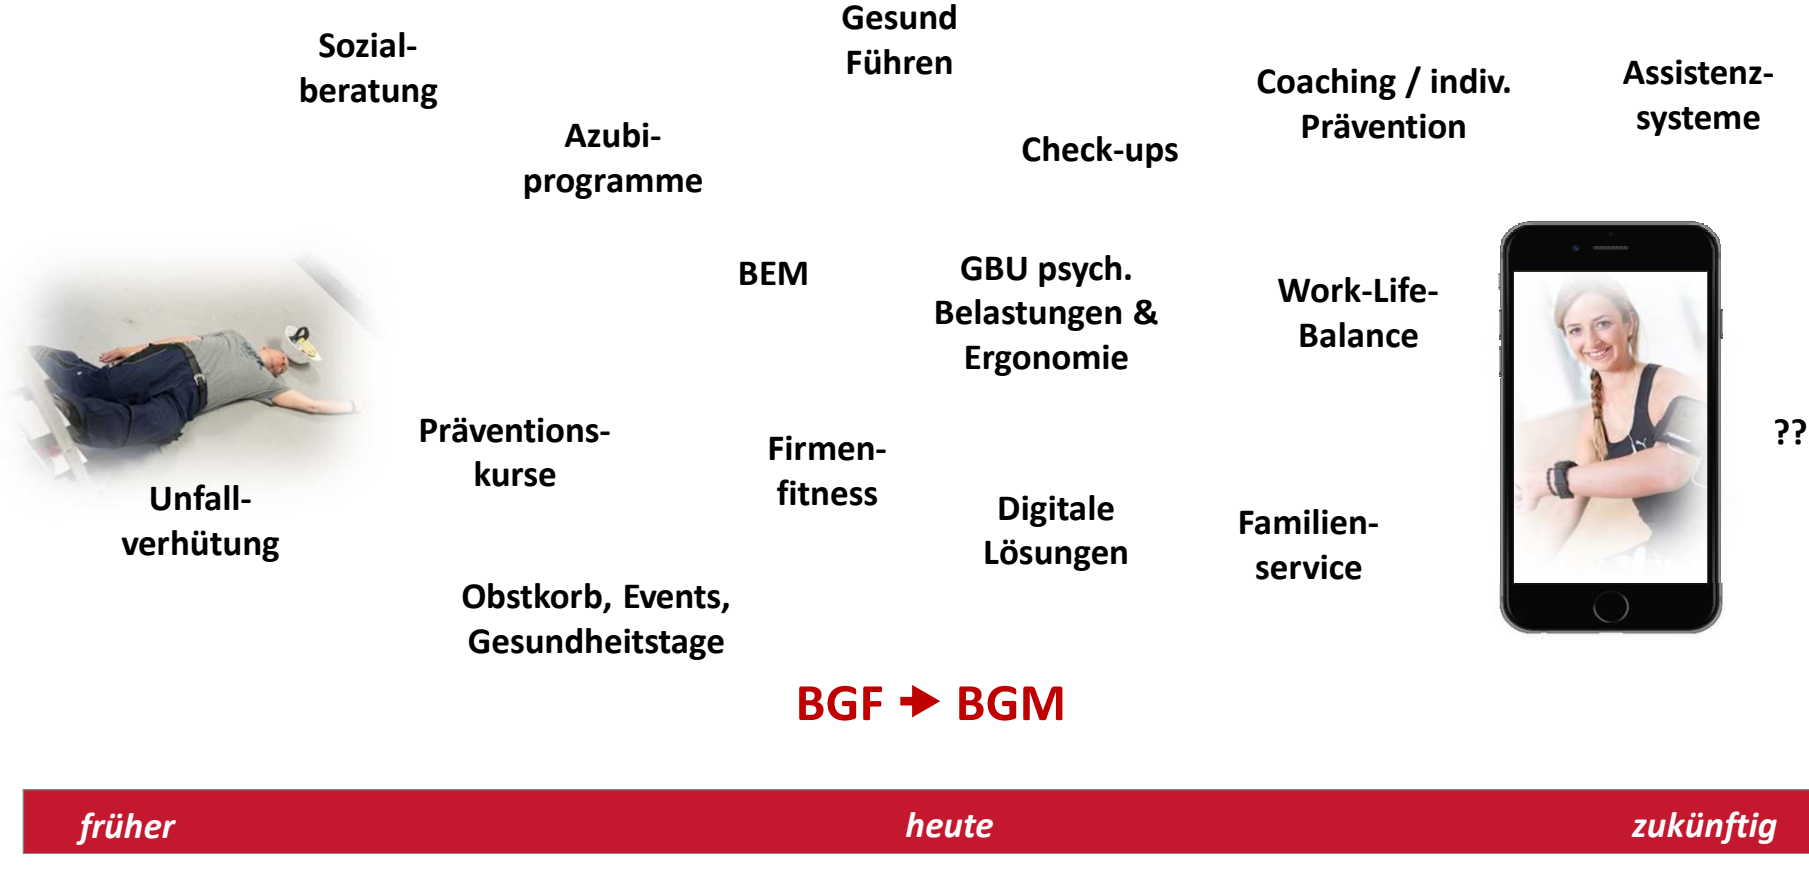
Gesund Führen

Sozialberatung

Coaching / indiv. Prävention

Assistenzsysteme

Azubiprogramme

Check-ups

BEM

GBU psych. Belastungen & Ergonomie

Work-Life-Balance

Unfallverhütung

Präventionskurse

Firmenfitness

??

Digitale Lösungen

Familienservice

Obstkorb, Events, Gesundheitstage

BGF ➔ BGM

früher

heute

zukünftig